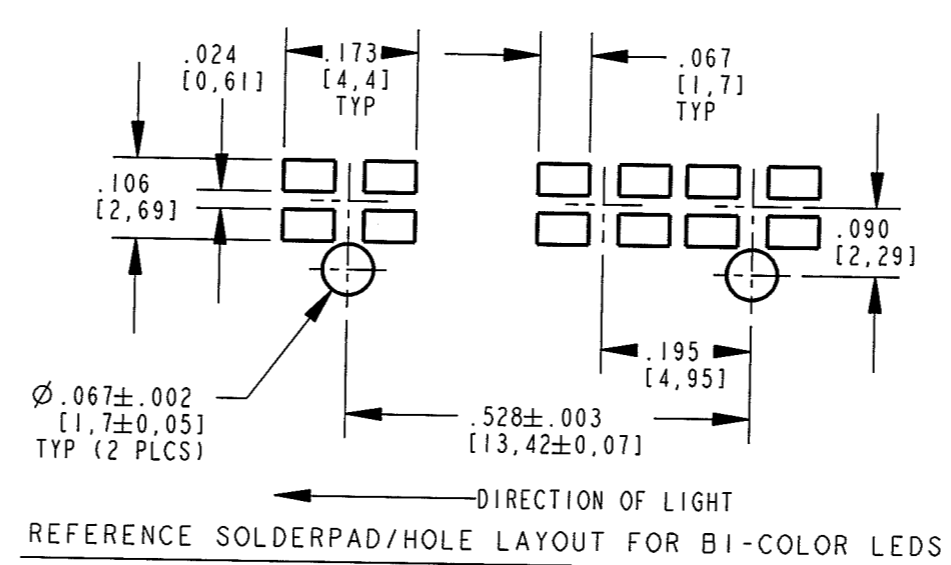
.024
[0,61]

.173
[4,4]
TYP

.067
[1,7]
TYP

.106
[2,69]

.090
[2,29]

.195
[4,95]

$\varnothing$.067$\pm$.002
[1,7$\pm$0,05]
TYP (2 PLCS)

.528$\pm$.003
[13,42$\pm$0,07]

DIRECTION OF LIGHT

REFERENCE SOLDERPAD/HOLE LAYOUT FOR BI-COLOR LEDS